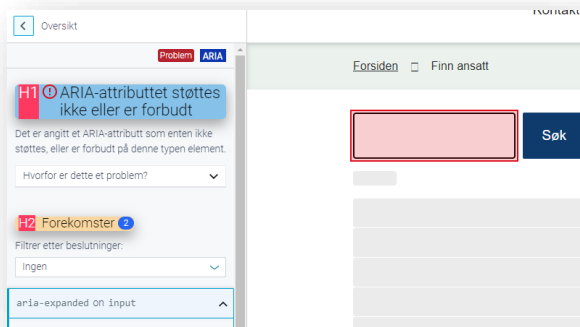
Oversikt

Problem ARIA

H1 ARIA-attributtet støttes ikke eller er forbudt

Det er angitt et ARIA-attributt som enten ikke støttes, eller er forbudt på denne typen element.

Hvorfor er dette et problem?

H2 Forekomster 2

Filtrer etter beslutninger:

Ingen

aria-expanded on input

Kontakt

Forsiden Finn ansatt

Søk